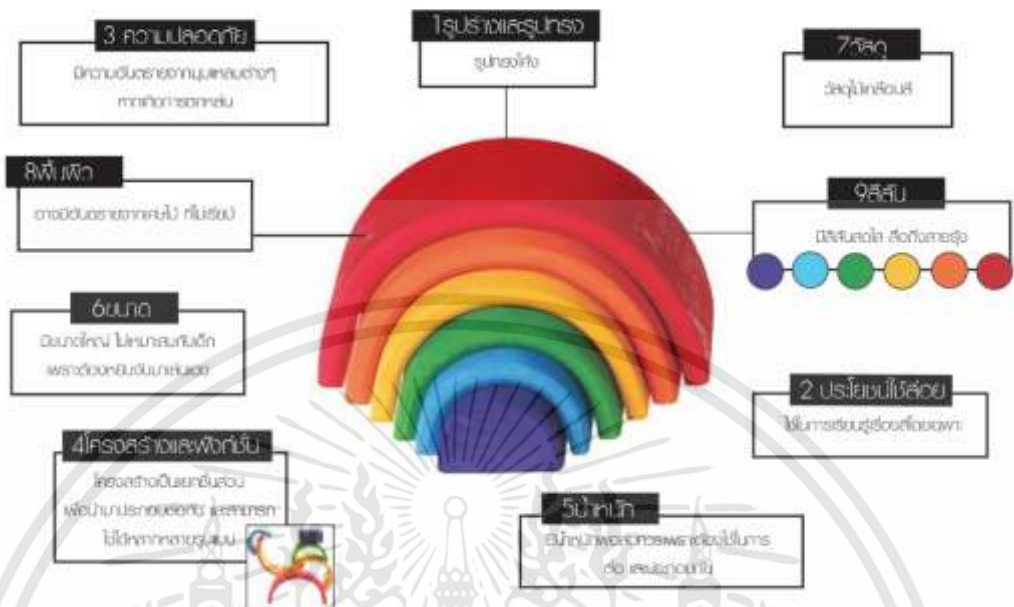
3 ความปลอดภัย
มีความอันตรายจากมุมแหลมต่างๆ หากเกิดการตกหล่น

1รูปร่างและรูปทรง
รูปทรงโค้ง

7วัสดุ
วัสดุไม้เคลือบสี

8พื้นผิว
อาจมีอันตรายจากเสี้ยนไม้ ที่ไม่เรียบ

9สีสัน
มีสีสันสดใส สื่อถึงสายรุ้ง

6ขนาด
มีขนาดใหญ่ ไม่เหมาะสมกับเด็ก เพราะต้องหยิบจับมาเล่นเอง

2 ประโยชน์ใช้สอย
ใช้ในการเรียนรู้เรื่องสีของเด็ก

4โครงสร้างและฟังก์ชั่น
โครงสร้างเป็นแยกชิ้นส่วน เพื่อนำมาประกอบต่อกัน และสามารถ ไม่ได้หลากหลายรูปแบบ

5น้ำหนัก
มีน้ำหนักพอสมควรเพราะต้องใช้ในการต่อ และประกอบกัน